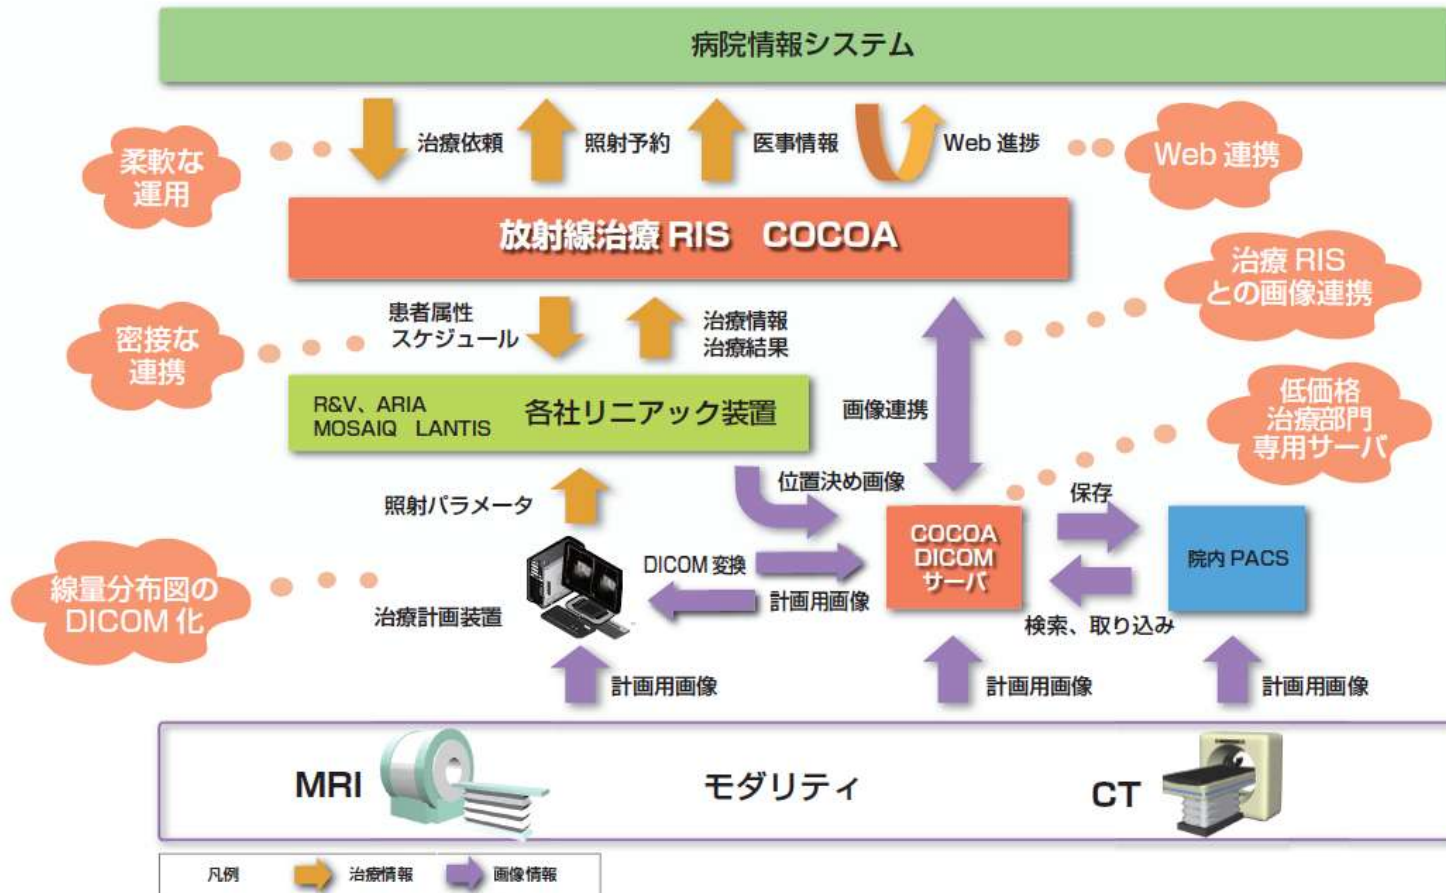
病院情報システム

柔軟な運用

治療依頼

照射予約

医事情報

Web 進捗

Web 連携

放射線治療 RIS　COCOA

治療 RIS との画像連携

密接な連携

患者属性
スケジュール

治療情報
治療結果

R&V、ARIA
MOSAIQ　LANTIS

各社リニアック装置

画像連携

低価格
治療部門
専用サーバ

位置決め画像

保存

照射パラメータ

COCOA DICOM サーバ

院内 PACS

線量分布図の DICOM 化

DICOM 変換

計画用画像

治療計画装置

検索、取り込み

計画用画像

計画用画像

計画用画像

MRI

モダリティ

CT

凡例

治療情報

画像情報